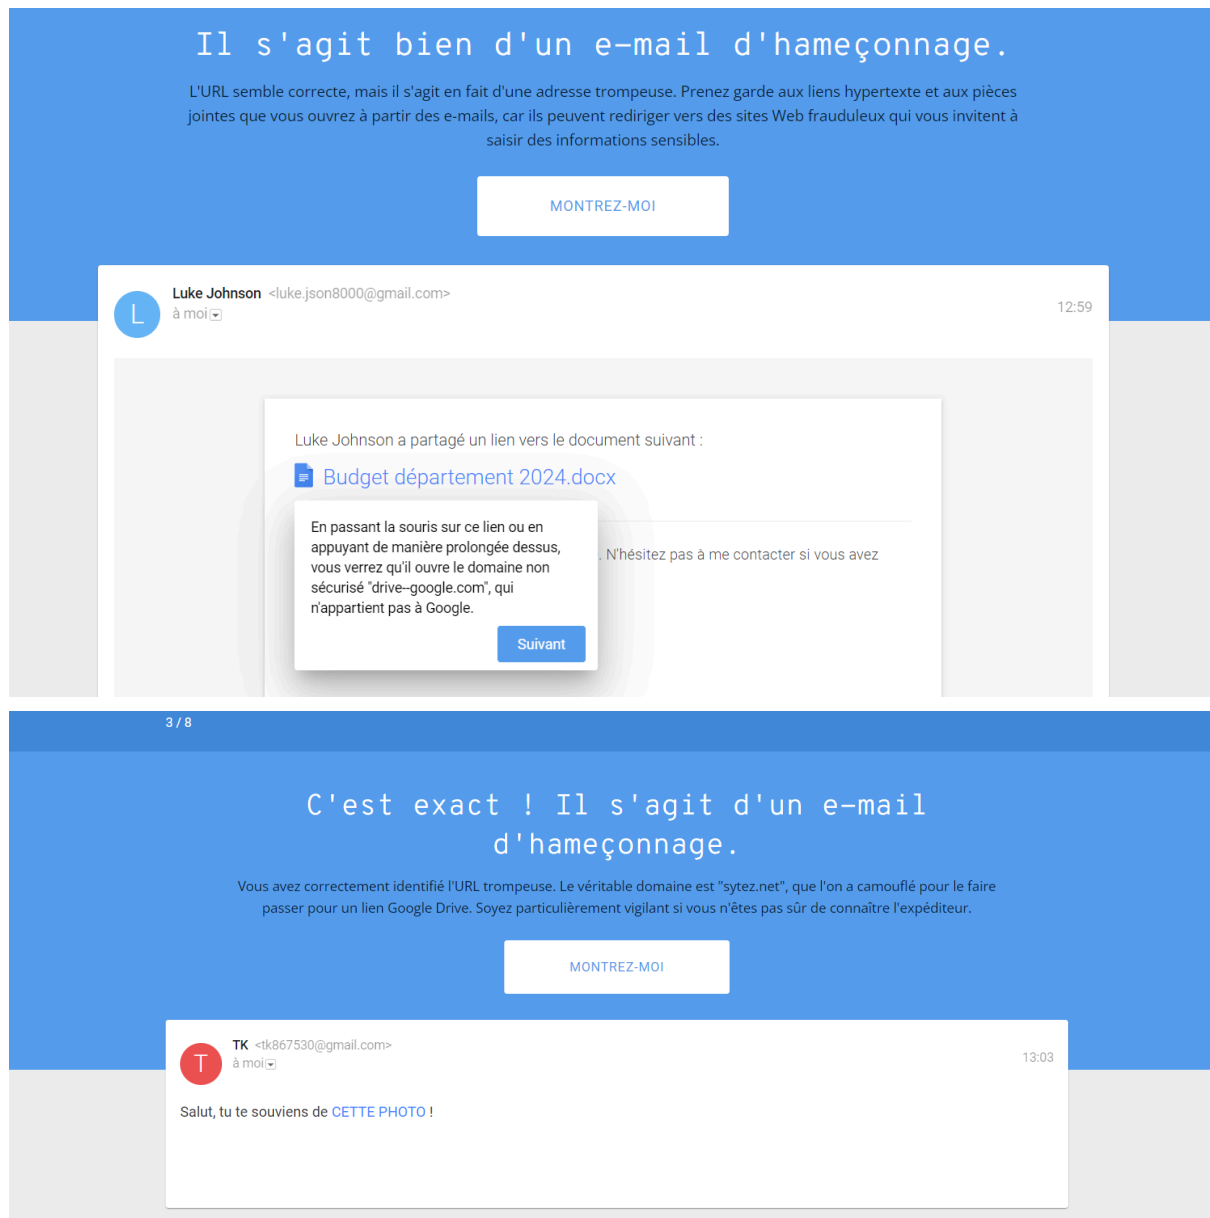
Il s'agit bien d'un e-mail d'hameçonnage.

L'URL semble correcte, mais il s'agit en fait d'une adresse trompeuse. Prenez garde aux liens hypertexte et aux pièces jointes que vous ouvrez à partir des e-mails, car ils peuvent rediriger vers des sites Web frauduleux qui vous invitent à saisir des informations sensibles.

MONTREZ-MOI

L

Luke Johnson <luke.json8000@gmail.com>
à moi

12:59

Luke Johnson a partagé un lien vers le document suivant :

Budget département 2024.docx

En passant la souris sur ce lien ou en appuyant de manière prolongée dessus, vous verrez qu'il ouvre le domaine non sécurisé "drive--google.com", qui n'appartient pas à Google.

Suivant

. N'hésitez pas à me contacter si vous avez

3 / 8

C'est exact ! Il s'agit d'un e-mail d'hameçonnage.

Vous avez correctement identifié l'URL trompeuse. Le véritable domaine est "sytez.net", que l'on a camouflé pour le faire passer pour un lien Google Drive. Soyez particulièrement vigilant si vous n'êtes pas sûr de connaître l'expéditeur.

MONTREZ-MOI

T

TK <tk867530@gmail.com>
à moi

13:03

Salut, tu te souviens de CETTE PHOTO !